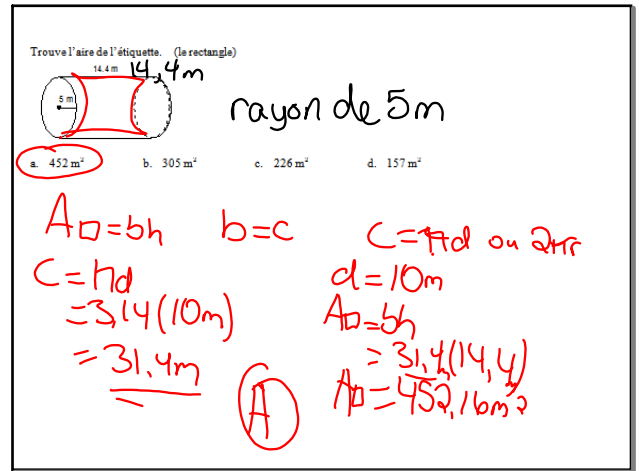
Trouve l'aire de l'étiquette. (le rectangle)

14.4 m 14,4m

5 m

rayon de 5m

a. $452\ m^2$ b. $305\ m^2$ c. $226\ m^2$ d. $157\ m^2$

$A_{\square} = bh$ $b = C$ $C = \pi d$ ou $2\pi r$

$C = \pi d$
$= 3,14(10m)$
$= 31,4m$

$d = 10m$
$A_{\square} = bh$
$= 31,4(14,4)$
$A_{\square} = 452,16m^2$

A